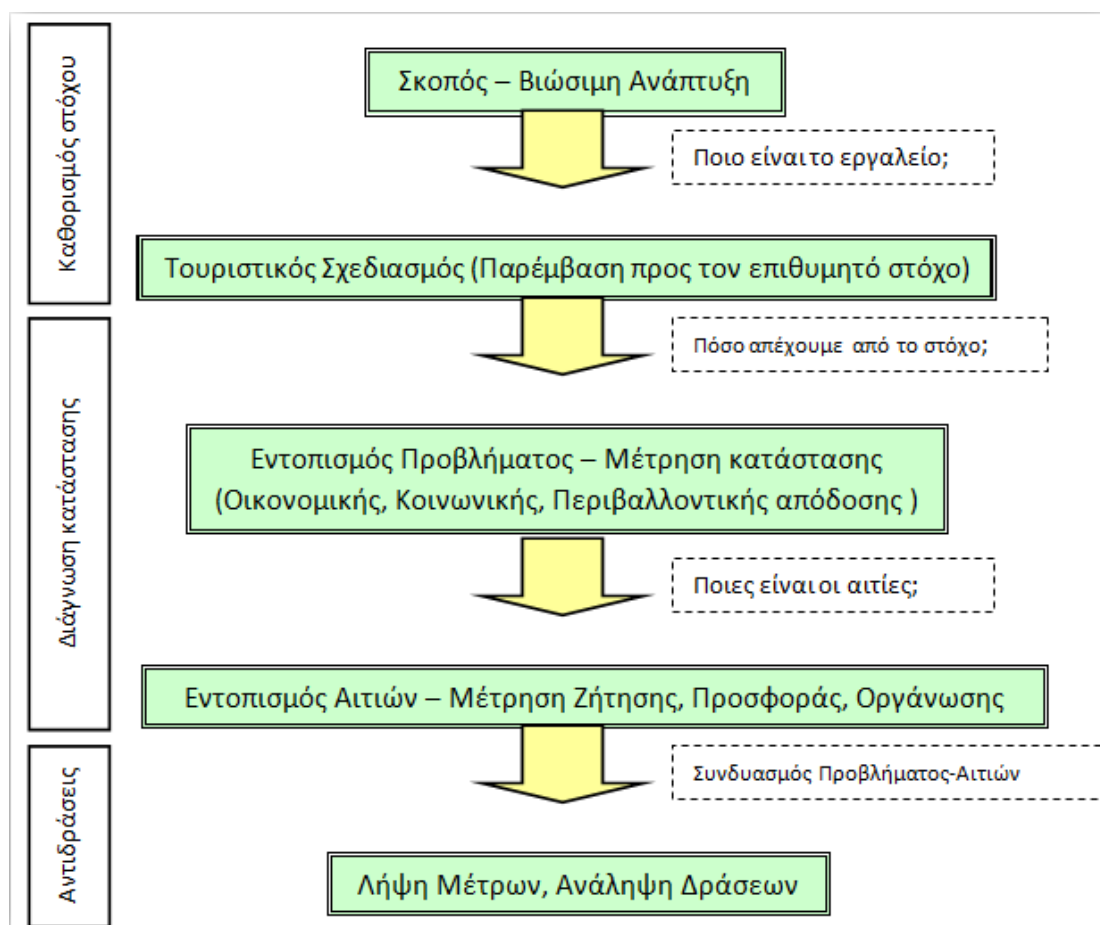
Καθορισμός στόχου

Σκοπός – Βιώσιμη Ανάπτυξη

Ποιο είναι το εργαλείο;

Τουριστικός Σχεδιασμός (Παρέμβαση προς τον επιθυμητό στόχο)

Διάγνωση κατάστασης

Πόσο απέχουμε από το στόχο;

Εντοπισμός Προβλήματος – Μέτρηση κατάστασης (Οικονομικής, Κοινωνικής, Περιβαλλοντικής απόδοσης )

Ποιες είναι οι αιτίες;

Εντοπισμός Αιτιών – Μέτρηση Ζήτησης, Προσφοράς, Οργάνωσης

Αντιδράσεις

Συνδυασμός Προβλήματος-Αιτιών

Λήψη Μέτρων, Ανάληψη Δράσεων